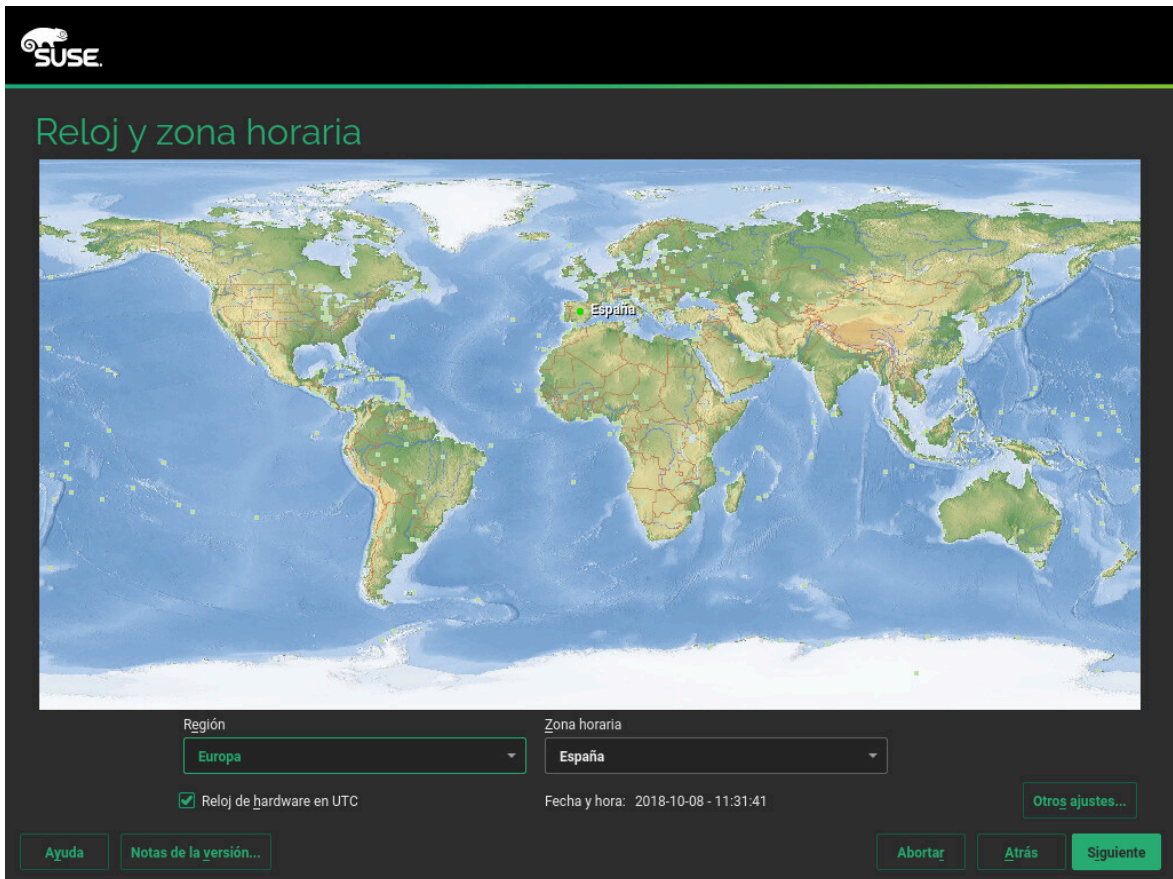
SUSE.

Reloj y zona horaria

España

Región
Europa

Zona horaria
España

Reloj de hardware en UTC

Fecha y hora: 2018-10-08 - 11:31:41

Otros ajustes...

Ayuda

Notas de la versión...

Abortar

Atrás

Siguiente